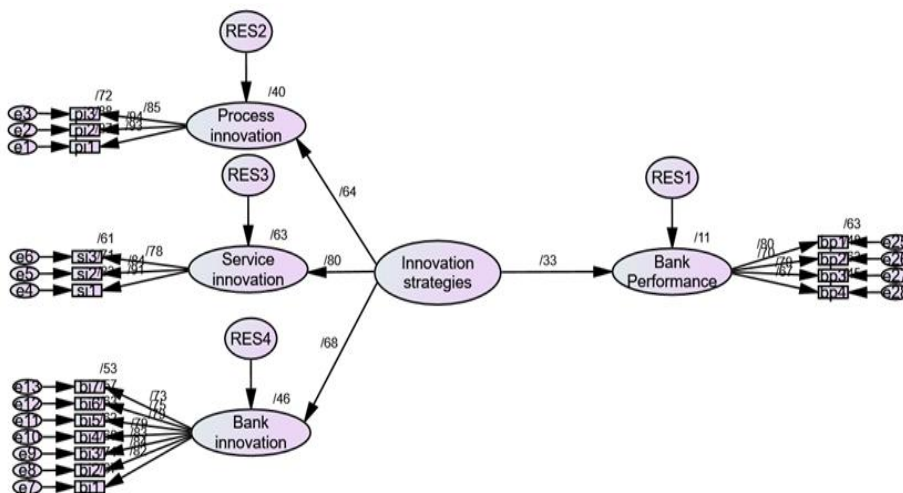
RES2

/72

/85

/40

e3 pi3

e2 pi2

e1 pi1

Process innovation

RES3

/64

/61

/78

/63

e6 si3

e5 si2

e4 si1

/84

/81

Service innovation

/80

Innovation strategies

/33

RES1

/11

/63

Bank Performance

/80

/70

/79

/67

bp1

bp2

bp3

bp4

RES4

/68

/53

/46

e13 bi7

e12 bi6

e11 bi5

e10 bi4

e9 bi3

e8 bi2

e7 bi1

/73

/79

/82

Bank innovation